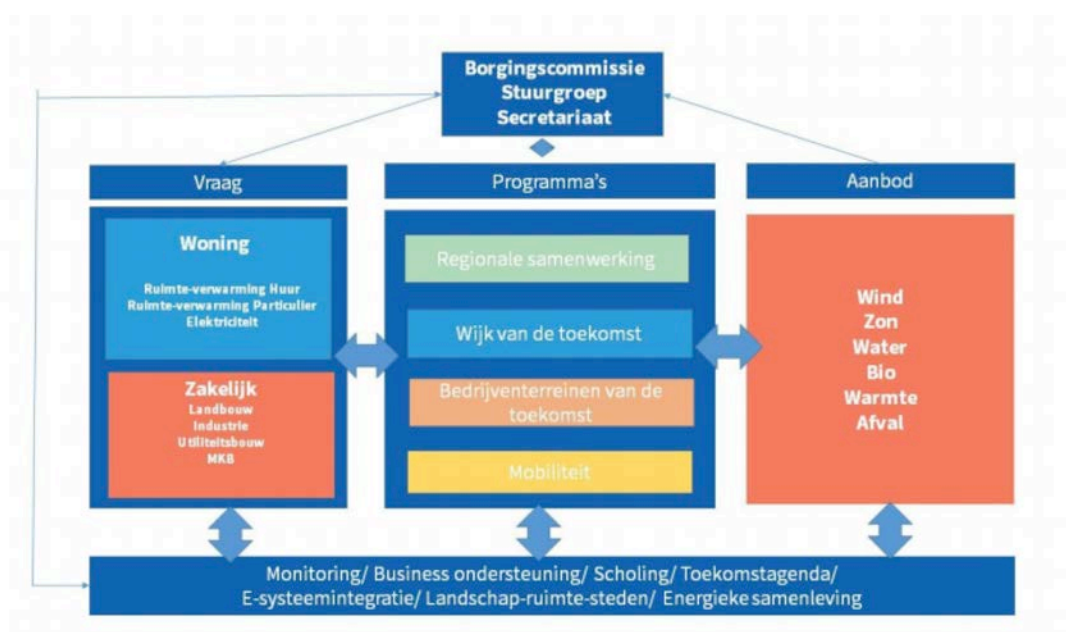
Borgingscommissie
Stuurgroep
Secretariaat

Vraag

Woning

Ruimte-verwarming Huur
Ruimte-verwarming Particulier
Elektriciteit

Zakelijk
Landbouw
Industrie
Utiliteitsbouw
MKB

Programma's

Regionale samenwerking

Wijk van de toekomst

Bedrijventerreinen van de toekomst

Mobiliteit

Aanbod

Wind
Zon
Water
Bio
Warmte
Afval

Monitoring/ Business ondersteuning/ Scholing/ Toekomstagenda/
E-systeemintegratie/ Landschap-ruimte-steden/ Energieke samenleving